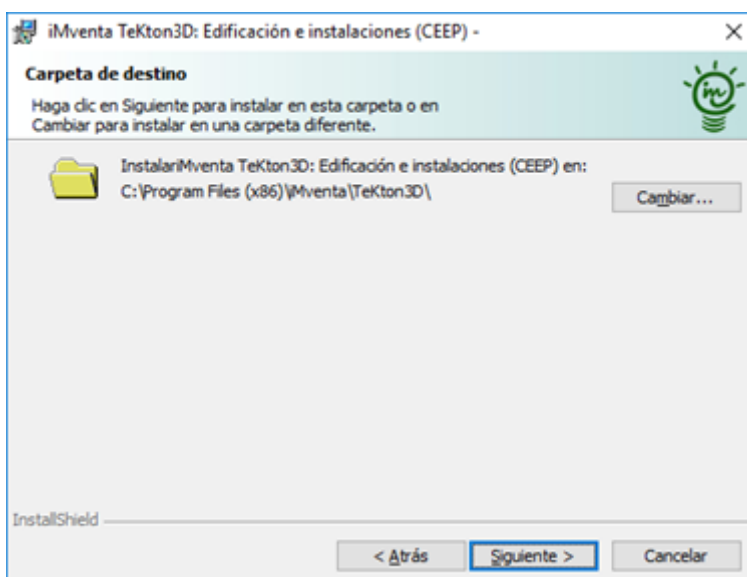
iMventa TeKton3D: Edificación e instalaciones (CEEP) -

×

Carpeta de destino

Haga clic en Siguiente para instalar en esta carpeta o en Cambiar para instalar en una carpeta diferente.

InstalariMventa TeKton3D: Edificación e instalaciones (CEEP) en:
C:\Program Files (x86)\iMventa\TeKton3D\

Cambiar...

InstallShield

< Atrás

Siguiente >

Cancelar